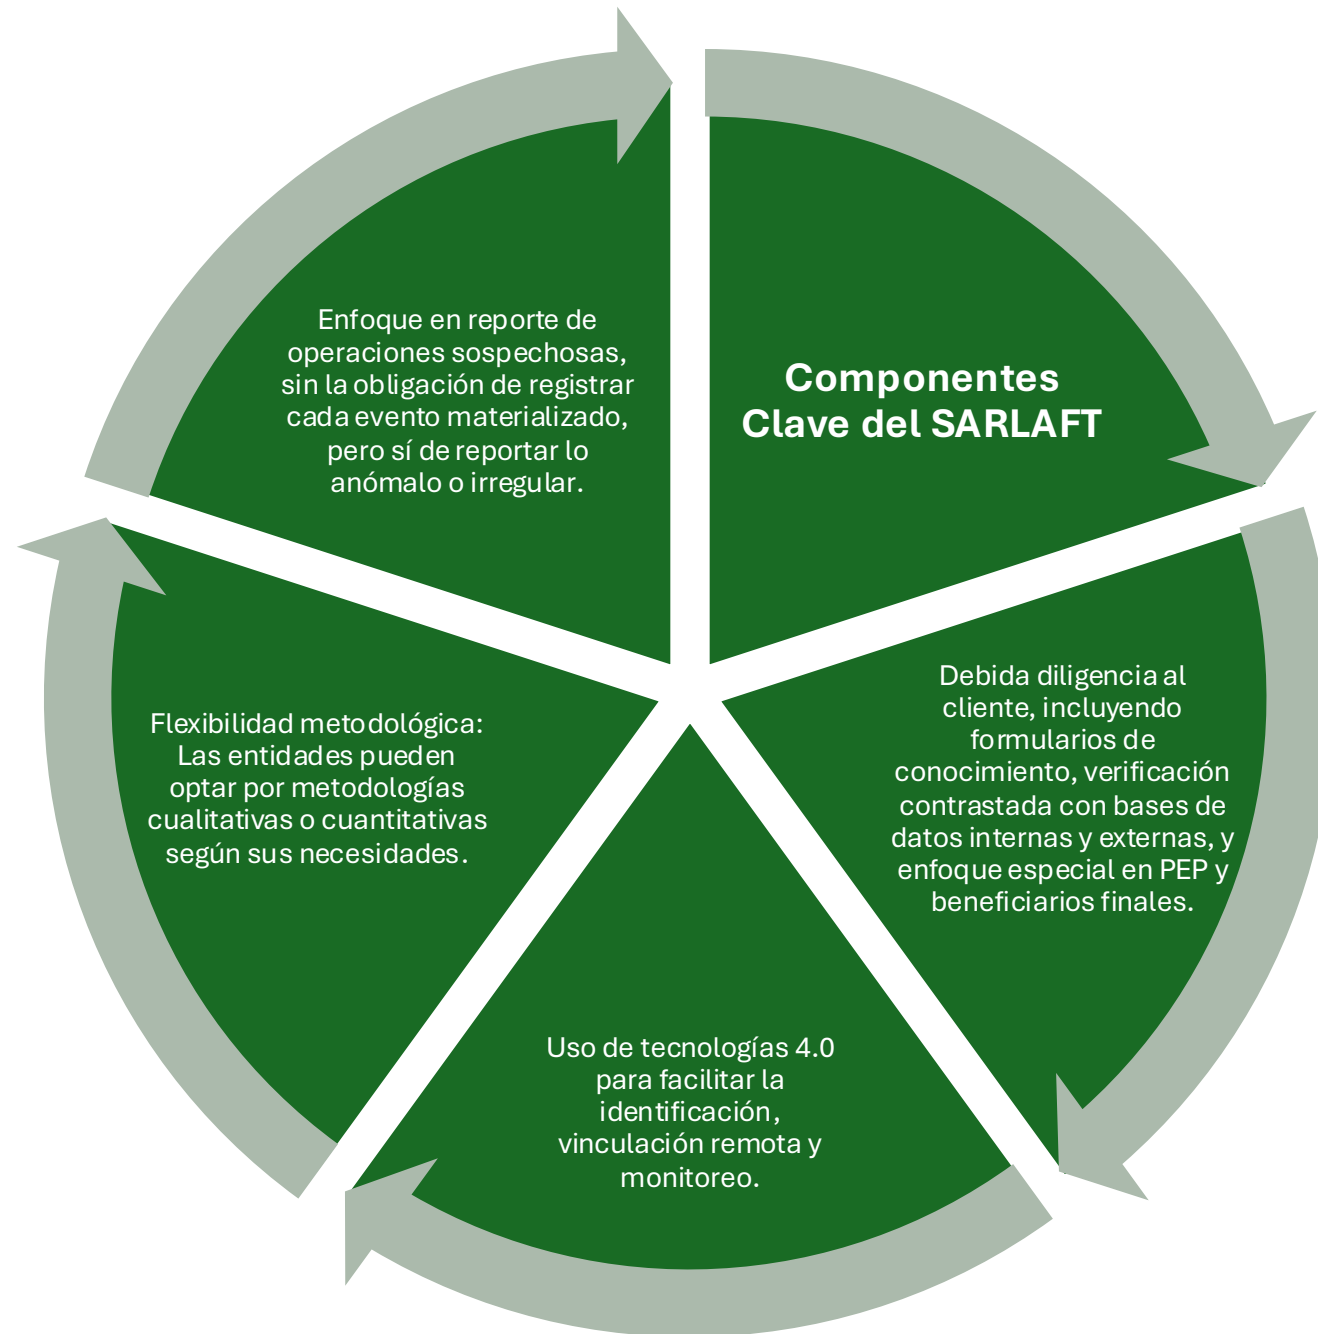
Componentes Clave del SARLAFT

Debida diligencia al cliente, incluyendo formularios de conocimiento, verificación contrastada con bases de datos internas y externas, y enfoque especial en PEP y beneficiarios finales.

Uso de tecnologías 4.0 para facilitar la identificación, vinculación remota y monitoreo.

Flexibilidad metodológica: Las entidades pueden optar por metodologías cualitativas o cuantitativas según sus necesidades.

Enfoque en reporte de operaciones sospechosas, sin la obligación de registrar cada evento materializado, pero sí de reportar lo anómalo o irregular.